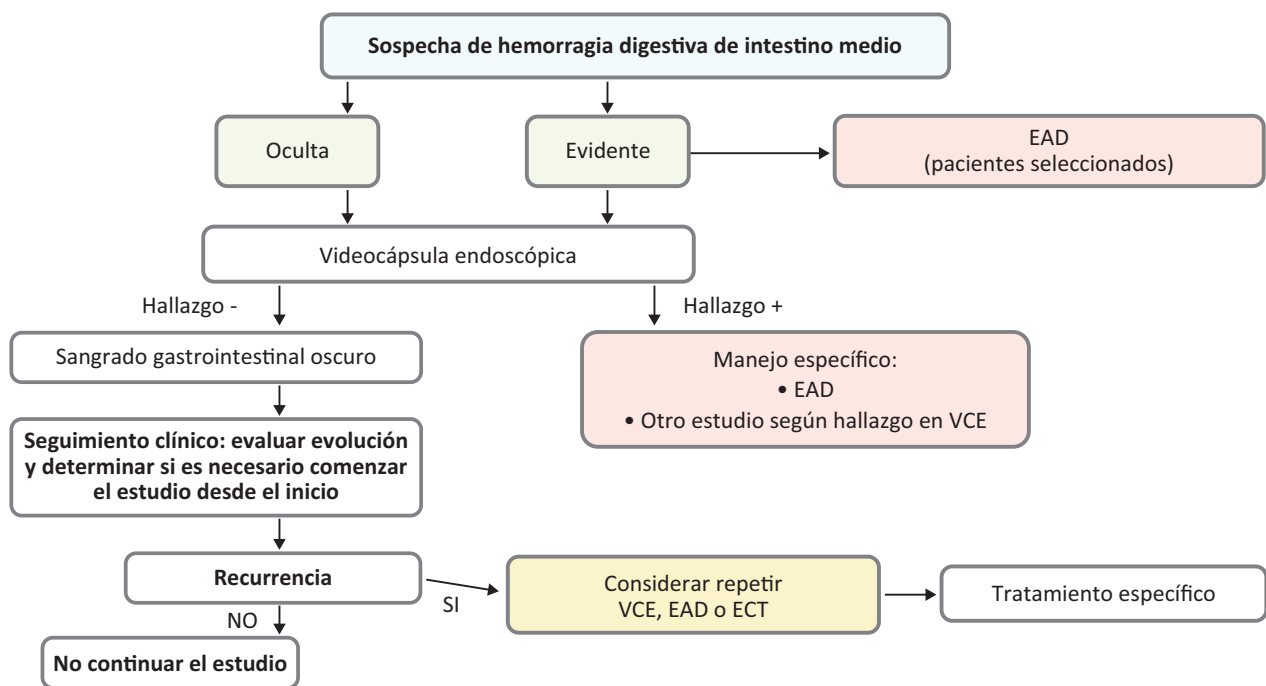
Sospecha de hemorragia digestiva de intestino medio

Oculta

Evidente

EAD
(pacientes seleccionados)

Videocápsula endoscópica

Hallazgo -

Hallazgo +

Sangrado gastrointestinal oscuro

Manejo específico:
• EAD
• Otro estudio según hallazgo en VCE

Seguimiento clínico: evaluar evolución y determinar si es necesario comenzar el estudio desde el inicio

Recurrencia

SI

Considerar repetir
VCE, EAD o ECT

Tratamiento específico

NO

No continuar el estudio